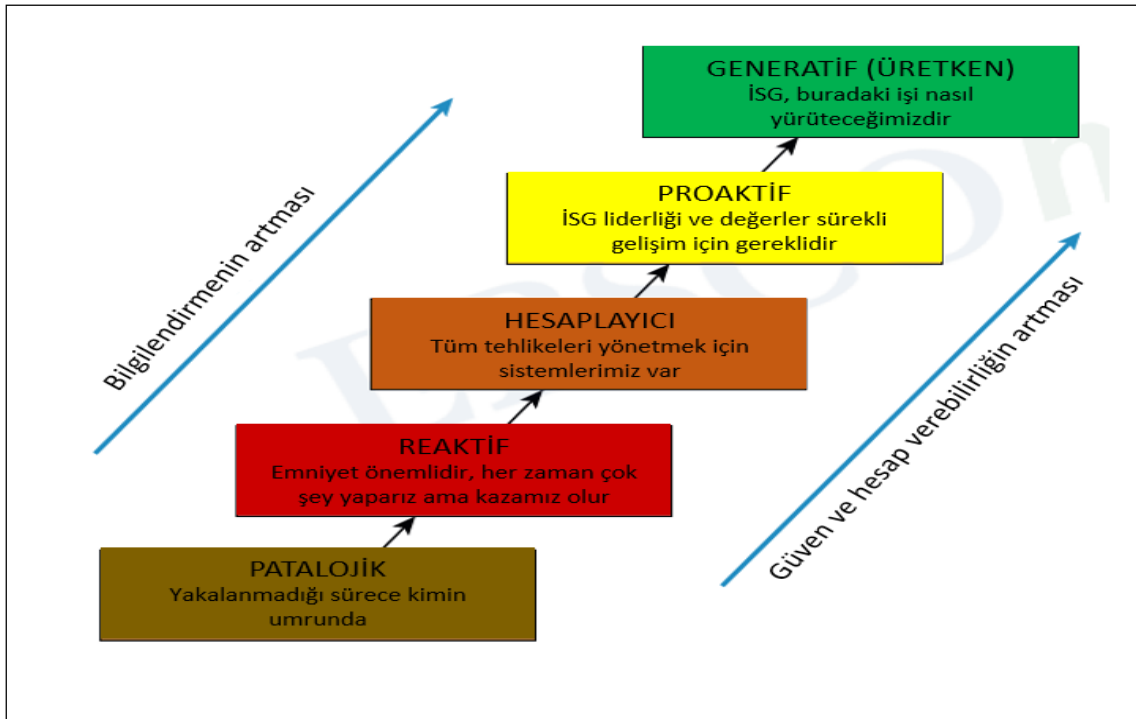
Bilgilendirmenin artması

GENERATİF (ÜRETKEN)
İSG, buradaki işi nasıl yürüteceğimizdir

PROAKTİF
İSG liderliği ve değerler sürekli gelişim için gereklidir

HESAPLAYICI
Tüm tehlikeleri yönetmek için sistemlerimiz var

REAKTİF
Emniyet önemlidir, her zaman çok şey yaparız ama kazamız olur

PATALOJİK
Yakalanmadığı sürece kimin umrunda

Güven ve hesap verebilirliğin artması